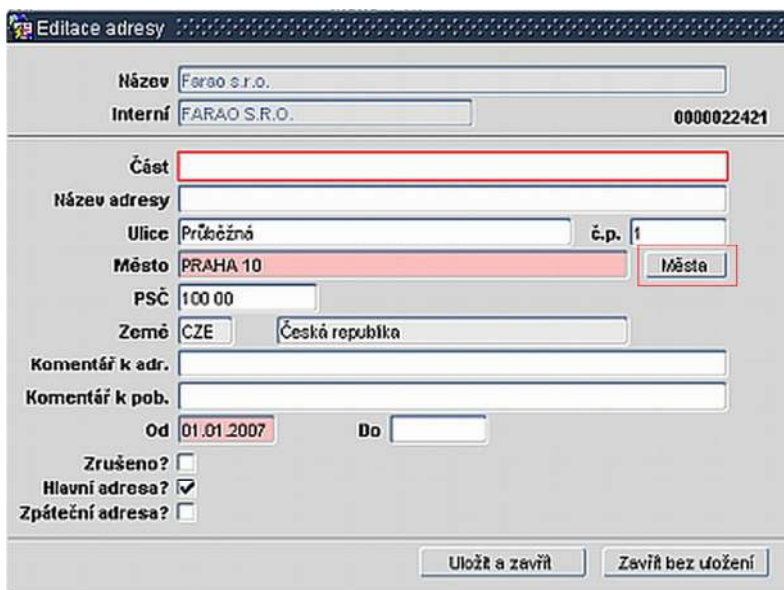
Editace adresy

Název Farao s.r.o.
Interní FARAO S.R.O.
0000022421

Část
Název adresy
Ulice Průběžná
č.p. 1
Město PRAHA 10
Města
PSČ 100 00
Země CZE Česká republika
Komentář k adr.
Komentář k pob.
Od 01.01.2007
Do
Zrušeno?
Hlavní adresa?
Zpáteční adresa?

Uložit a zavřít
Zavřít bez uložení